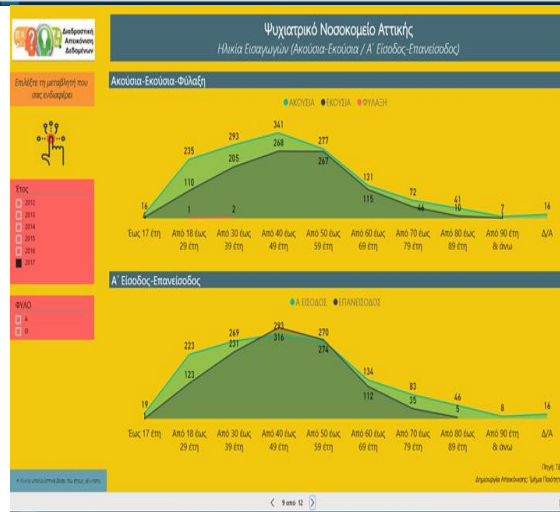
Διαδραστική Απεικόνιση Δεδομένων

Ψυχιατρικό Νοσοκομείο Αττικής

Ηλικία Εισαγωγών (Ακούσια-Εκούσια / Α' Είσοδος-Επανείσοδος)

Επιλέξτε τη μεταβλητή που σας ενδιαφέρει

Έτος

2012

2013

2014

2015

2016

2017

ΦΥΛΟ

Α

Θ

Ακούσια-Εκούσια-Φύλαξη

ΑΚΟΥΣΙΑ ΕΚΟΥΣΙΑ ΦΥΛΑΞΗ

16 235 293 341 277 131 72 41 7 16

110 205 268 267 115 46 10

1 2

Έως 17 έτη | Από 18 έως 29 έτη | Από 30 έως 39 έτη | Από 40 έως 49 έτη | Από 50 έως 59 έτη | Από 60 έως 69 έτη | Από 70 έως 79 έτη | Από 80 έως 89 έτη | Από 90 έτη & άνω | Δ/Α

Α' Είσοδος-Επανείσοδος

Α ΕΙΣΟΔΟΣ ΕΠΑΝΕΙΣΟΔΟΣ

19 223 269 293 270 134 83 46 8 16

123 231 316 274 112 35 5

Έως 17 έτη | Από 18 έως 29 έτη | Από 30 έως 39 έτη | Από 40 έως 49 έτη | Από 50 έως 59 έτη | Από 60 έως 69 έτη | Από 70 έως 79 έτη | Από 80 έως 89 έτη | Από 90 έτη & άνω | Δ/Α

Πηγή: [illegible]

Δημιουργία Απεικόνισης: Τμήμα Ποιότητ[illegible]

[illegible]

9 από 12